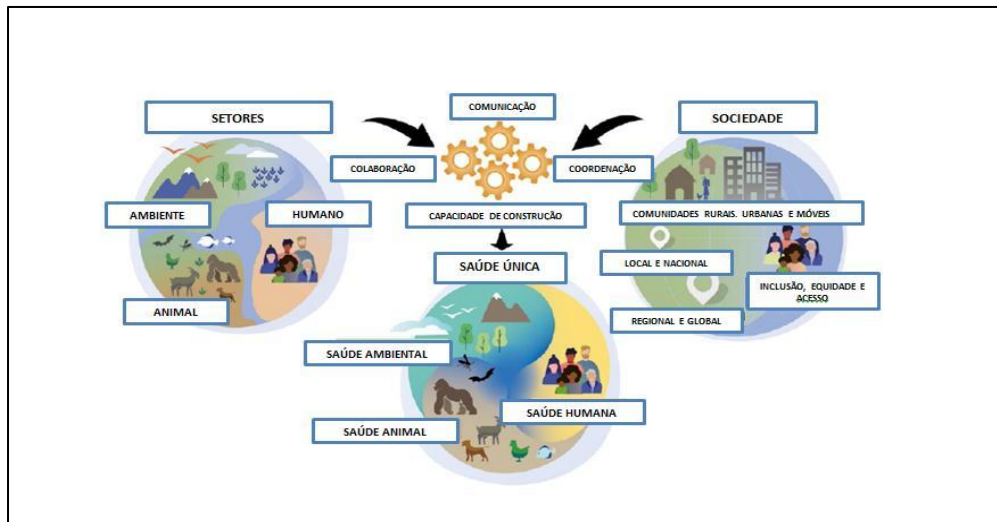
SETORES

AMBIENTE

HUMANO

ANIMAL

COMUNICAÇÃO

COLABORAÇÃO

COORDENAÇÃO

CAPACIDADE DE CONSTRUÇÃO

SAÚDE ÚNICA

SAÚDE AMBIENTAL

SAÚDE HUMANA

SAÚDE ANIMAL

SOCIEDADE

COMUNIDADES RURAIS, URBANAS E MÓVEIS

LOCAL E NACIONAL

INCLUSÃO, EQUIDADE E ACESSO

REGIONAL E GLOBAL